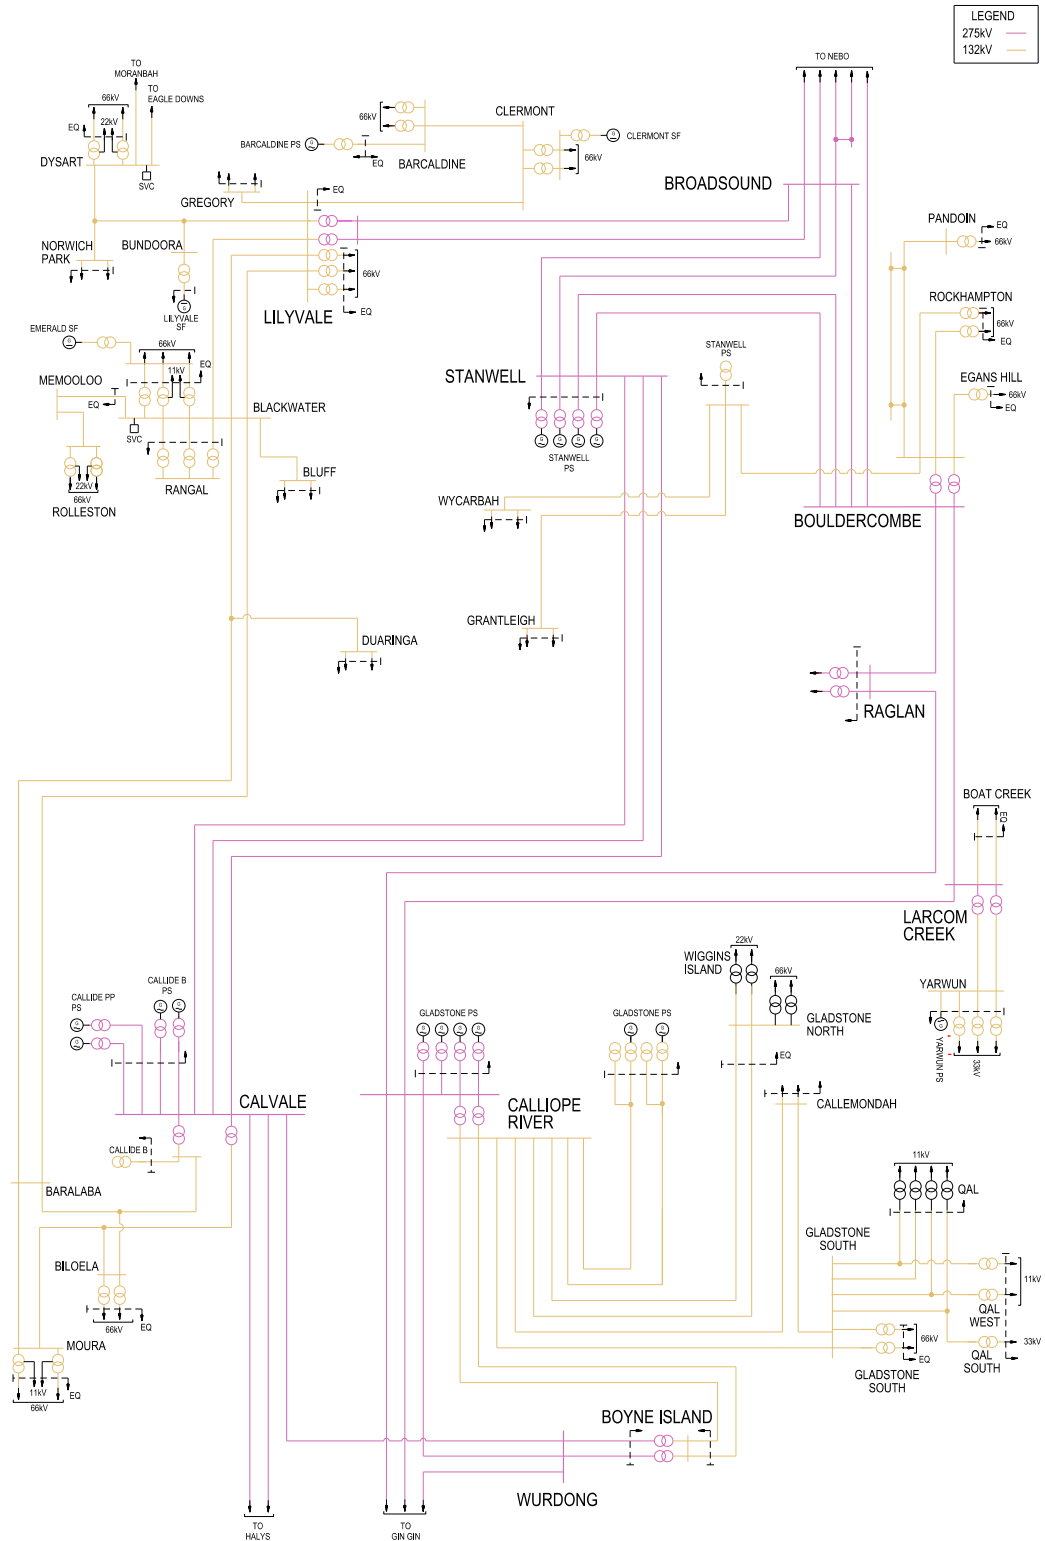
LEGEND
275kV
132kV

TO MORANBAH
TO EAGLE DOWNS
66kV
22kV
EQ
DYSART
SVC

66kV
EQ
BARCALDINE PS
BARCALDINE
CLERMONT
CLERMONT SF
66kV

TO NEBO
BROADSOUND

GREGORY
EQ
NORWICH PARK
BUNDOORA
LILYVALE SF
66kV
EQ
LILYVALE

PANDOIN
EQ
66kV
ROCKHAMPTON
66kV
EQ
EGANS HILL
66kV
EQ

EMERALD SF
66kV
EQ
11kV
MEMOOLOO
EQ
SVC
BLACKWATER
RANGAL
22kV
66kV
ROLLESTON
BLUFF

STANWELL
STANWELL PS
STANWELL PS

WYCARBAH
BOULDERCOMBE

GRANTLEIGH
DUARINGA

RAGLAN

BOAT CREEK
EQ
LARCOM CREEK

WIGGINS ISLAND
22kV
66kV
GLADSTONE NORTH
EQ
YARWUN
YARWUN PS
33kV

CALLIDE B PS
CALLIDE PP PS
GLADSTONE PS
GLADSTONE PS
CALVALE
CALLIOPE RIVER
CALLEMONDAH
CALLIDE B
BARALABA

11kV
QAL
GLADSTONE SOUTH
11kV
QAL WEST
66kV
EQ
33kV
GLADSTONE SOUTH
QAL SOUTH

BILOELA
66kV
EQ
MOURA
11kV
EQ
66kV

BOYNE ISLAND
WURDONG

TO HALYS
TO GIN GIN